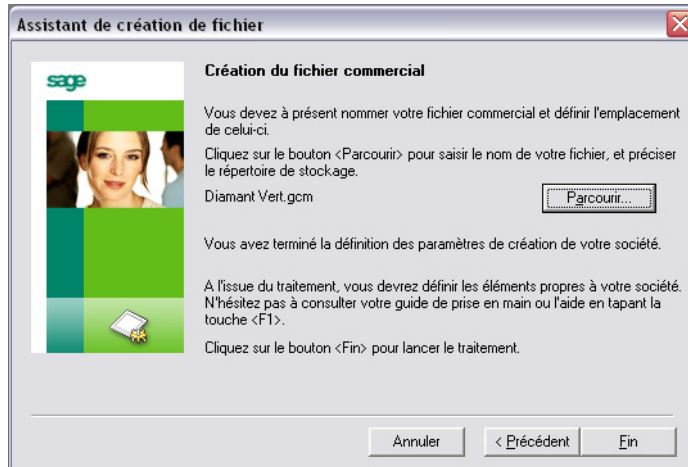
Assistant de création de fichier

sage

Création du fichier commercial

Vous devez à présent nommer votre fichier commercial et définir l'emplacement de celui-ci.

Cliquez sur le bouton <Parcourir> pour saisir le nom de votre fichier, et préciser le répertoire de stockage.

Diamant Vert.gcm

Parcourir...

Vous avez terminé la définition des paramètres de création de votre société.

A l'issue du traitement, vous devrez définir les éléments propres à votre société. N'hésitez pas à consulter votre guide de prise en main ou l'aide en tapant la touche <F1>.

Cliquez sur le bouton <Fin> pour lancer le traitement.

Annuler

< Précédent

Fin